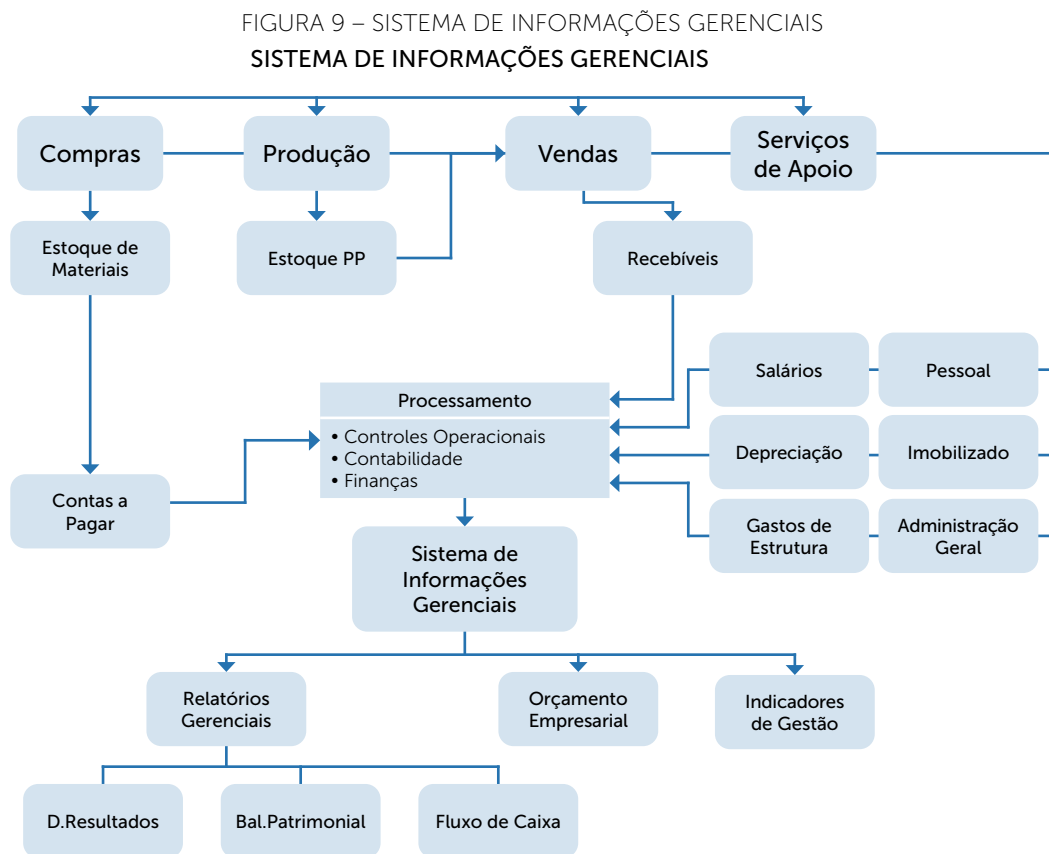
FIGURA 9 – SISTEMA DE INFORMAÇÕES GERENCIAIS

SISTEMA DE INFORMAÇÕES GERENCIAIS

Compras

Produção

Vendas

Serviços de Apoio

Estoque de Materiais

Estoque PP

Recebíveis

Salários

Pessoal

Processamento

• Controles Operacionais
• Contabilidade
• Finanças

Depreciação

Imobilizado

Contas a Pagar

Gastos de Estrutura

Administração Geral

Sistema de Informações Gerenciais

Relatórios Gerenciais

Orçamento Empresarial

Indicadores de Gestão

D.Resultados

Bal.Patrimonial

Fluxo de Caixa